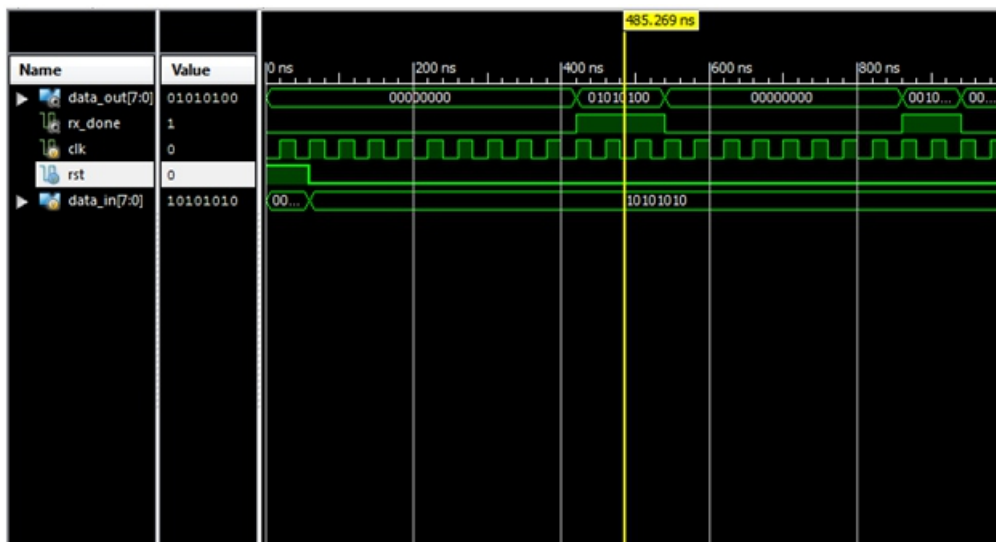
485.269 ns

| Name | Value |
|---|---|
| data_out[7:0] | 01010100 |
| rx_done | 1 |
| clk | 0 |
| rst | 0 |
| data_in[7:0] | 10101010 |

0 ns
200 ns
400 ns
600 ns
800 ns

00000000
01010100
00000000
0010...
00...

00...
10101010